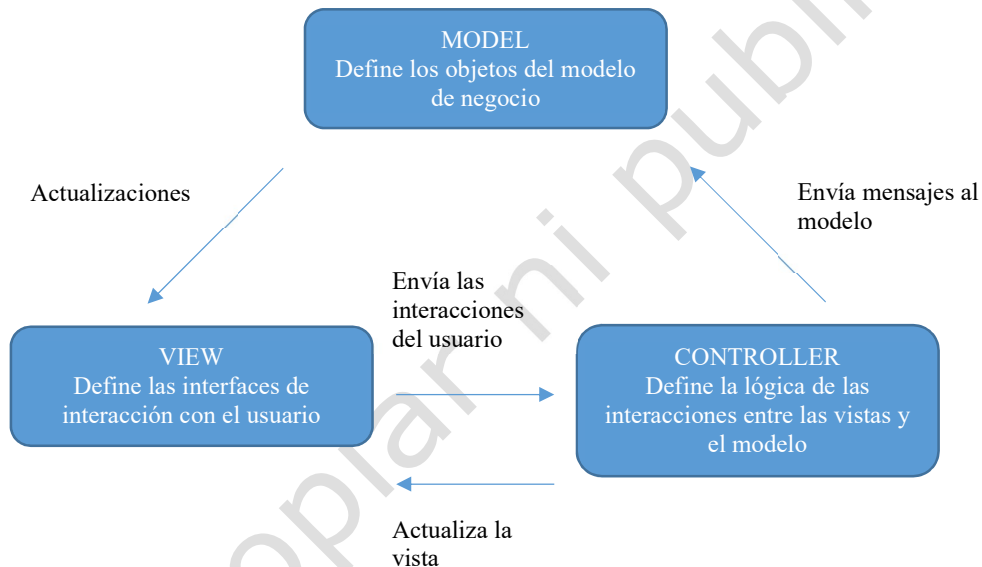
MODEL
Define los objetos del modelo de negocio

Actualizaciones

Envía mensajes al modelo

Envía las interacciones del usuario

VIEW
Define las interfaces de interacción con el usuario

CONTROLLER
Define la lógica de las interacciones entre las vistas y el modelo

Actualiza la vista

oplar ni publi